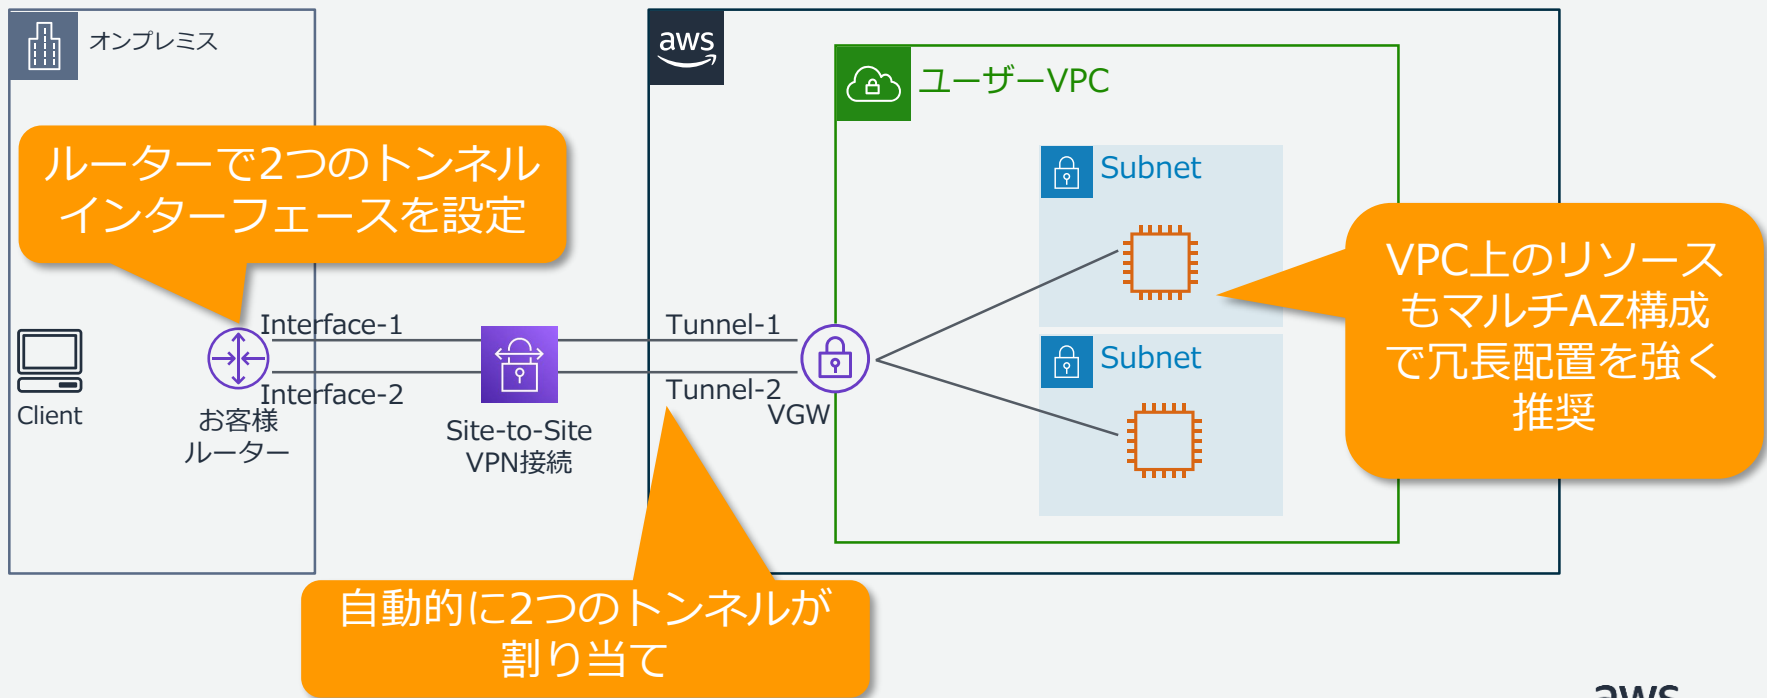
オンプレミス

ルーターで2つのトンネルインターフェースを設定

Client

お客様ルーター

Interface-1

Interface-2

Site-to-Site VPN接続

aws

ユーザーVPC

Subnet

Subnet

Tunnel-1

Tunnel-2

VGW

VPC上のリソースもマルチAZ構成で冗長配置を強く推奨

自動的に2つのトンネルが割り当て

aws